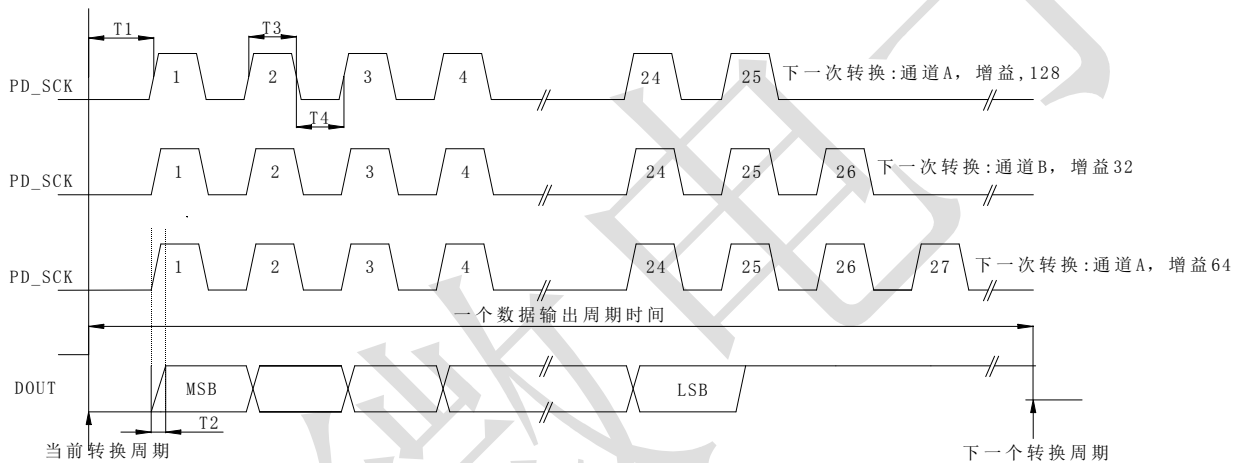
T1
T3
PD_SCK
1
2
3
4
24
25
下一次转换:通道A，增益,128
T4
PD_SCK
1
2
3
4
24
25
26
下一次转换:通道B，增益32
PD_SCK
1
2
3
4
24
25
26
27
下一次转换:通道A，增益64
一个数据输出周期时间
DOUT
MSB
LSB
T2
当前转换周期
下一个转换周期